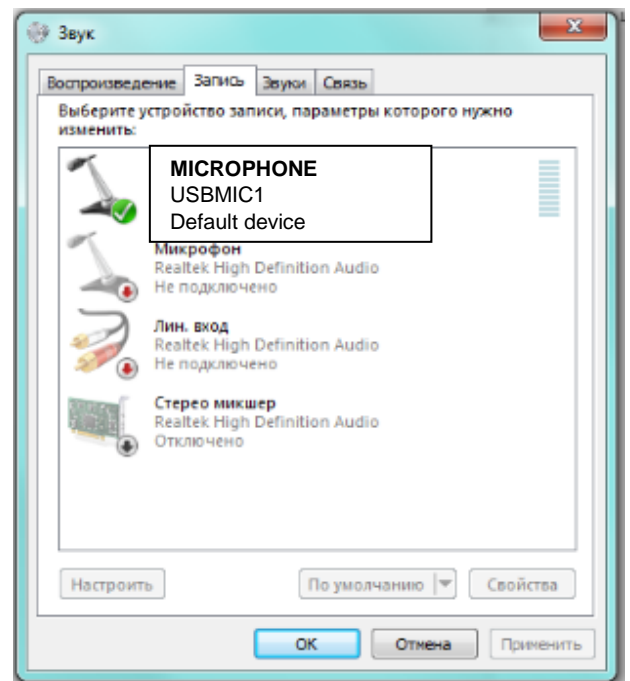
Звук

Воспроизведение | Запись | Звуки | Связь

Выберите устройство записи, параметры которого нужно изменить:

MICROPHONE
USBMIC1
Default device

Микрофон
Realtek High Definition Audio
Не подключено

Лин. вход
Realtek High Definition Audio
Не подключено

Стерео микшер
Realtek High Definition Audio
Отключено

Настроить | По умолчанию | Свойства

OK | Отмена | Применить